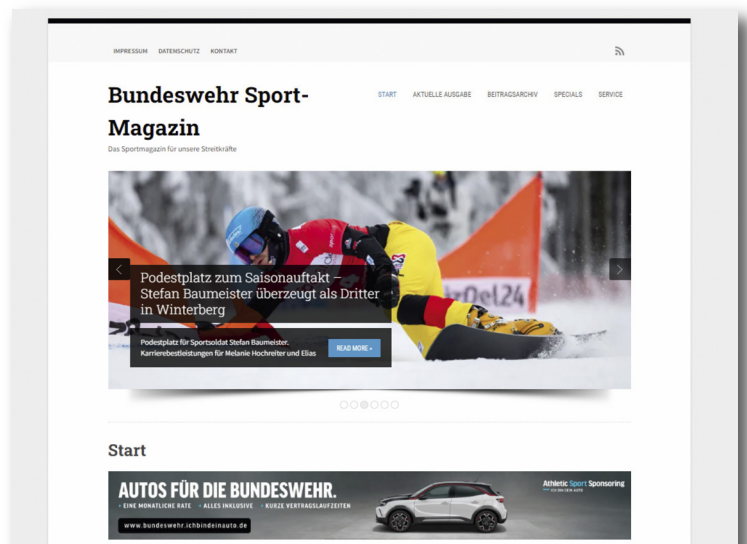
IMPRESSUM DATENSCHUTZ KONTAKT

Bundeswehr Sport-Magazin

Das Sportmagazin für unsere Streitkräfte

START AKTUELLE AUSGABE BEITRAGSARCHIV SPECIALS SERVICE

Podestplatz zum Saisonauftakt – Stefan Baumeister überzeugt als Dritter in Winterberg

Podestplatz für Sportsoldat Stefan Baumeister. Karrierebestleistungen für Melanie Hochreiter und Elias

READ MORE »

Start

AUTOS FÜR DIE BUNDESWEHR.

• EINE MONATLICHE RATE • ALLES INKLUSIVE • KURZE VERTRAGSLAUFZEITEN

www.bundeswehr.ichbindeinauto.de

Athletic Sport Sponsoring